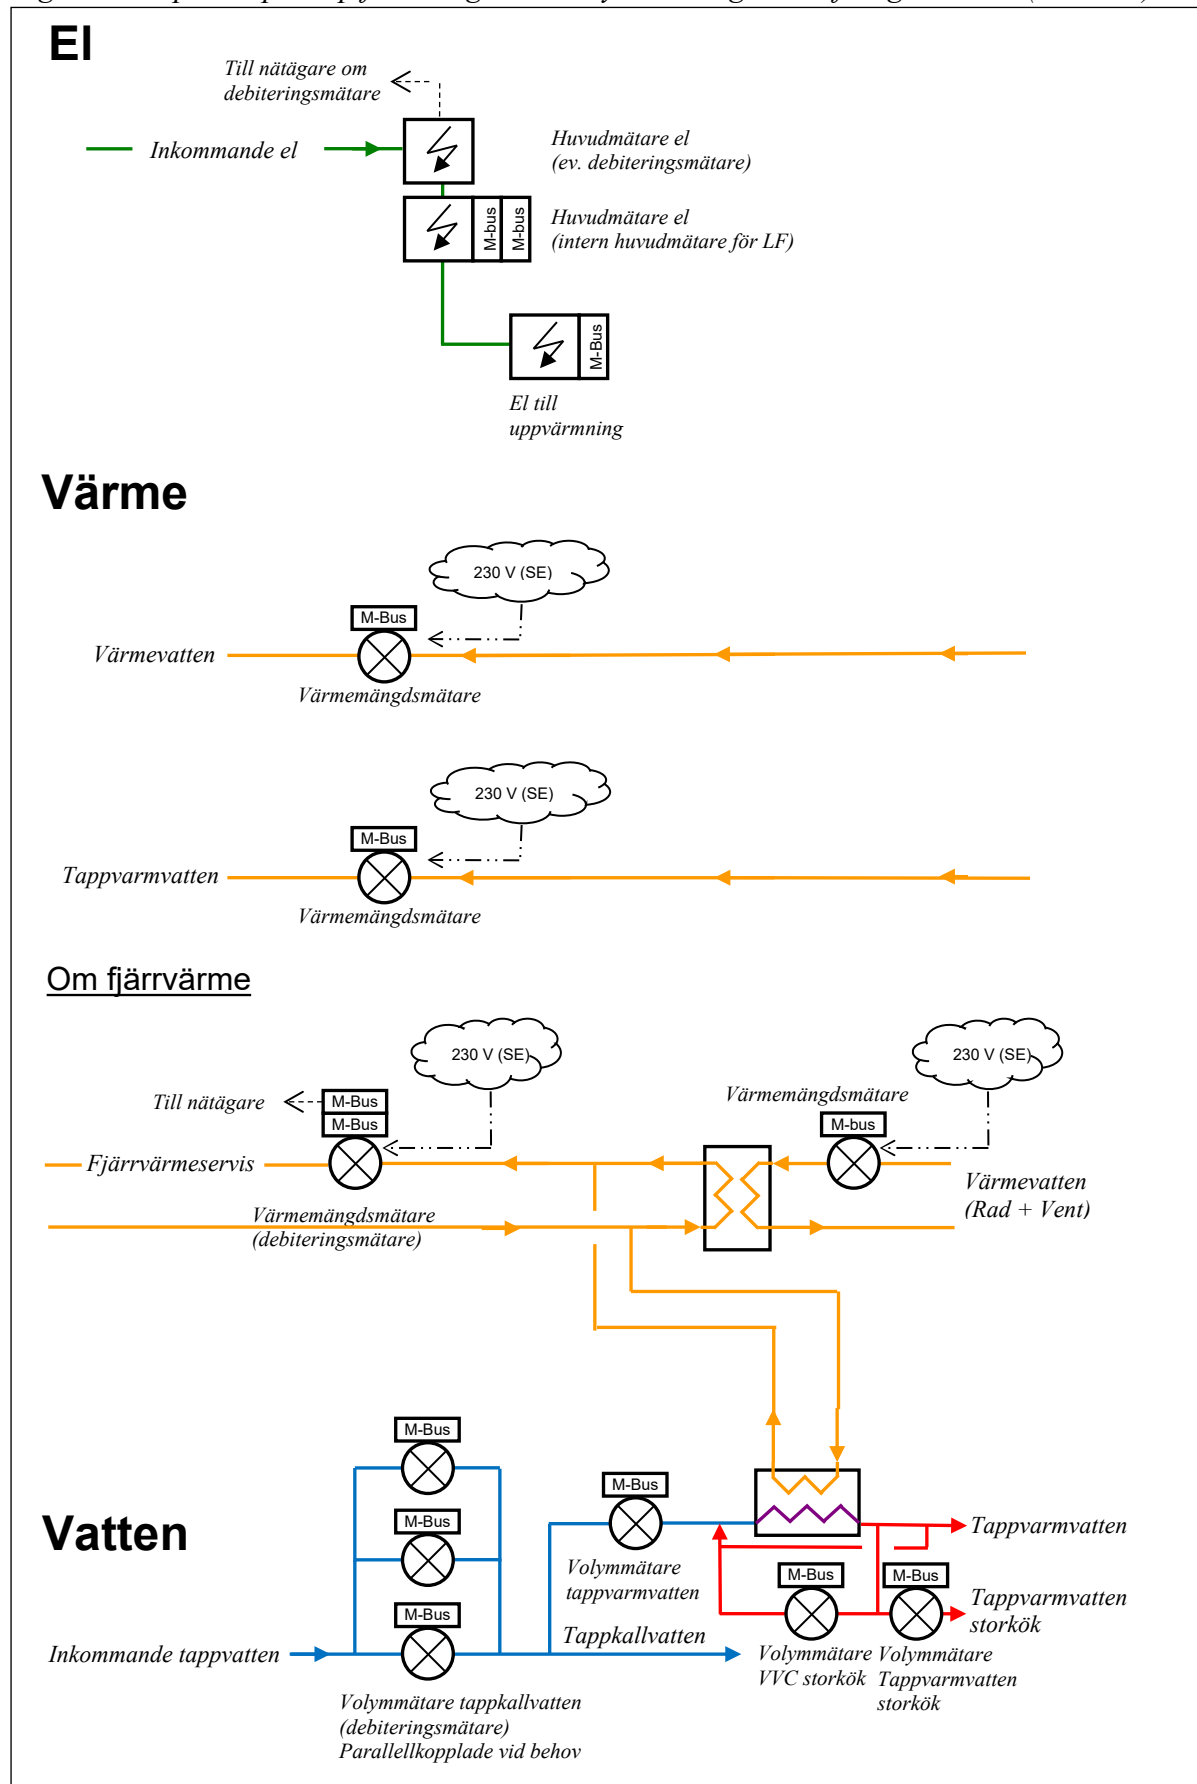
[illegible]

El

Till nätägare om debiteringsmätare

Inkommande el

Huvudmätare el (ev. debiteringsmätare)

M-bus M-bus

Huvudmätare el (intern huvudmätare för LF)

M-Bus

El till uppvärmning

Värme

230 V (SE)

M-Bus

Värmevatten

Värmemängdsmätare

230 V (SE)

M-Bus

Tappvarmvatten

Värmemängdsmätare

Om fjärrvärme

230 V (SE)

230 V (SE)

Till nätägare

M-Bus
M-Bus

Värmemängdsmätare

M-bus

Fjärrvärmeservis

Värmevatten (Rad + Vent)

Värmemängdsmätare (debiteringsmätare)

M-Bus

M-Bus

M-Bus

M-Bus

Vatten

Tappvarmvatten

Volymmätare tappvarmvatten

M-Bus

M-Bus

Tappvarmvatten storkök

Tappkallvatten

Inkommande tappvatten

Volymmätare VVC storkök

Volymmätare Tappvarmvatten storkök

Volymmätare tappkallvatten (debiteringsmätare) Parallellkopplade vid behov